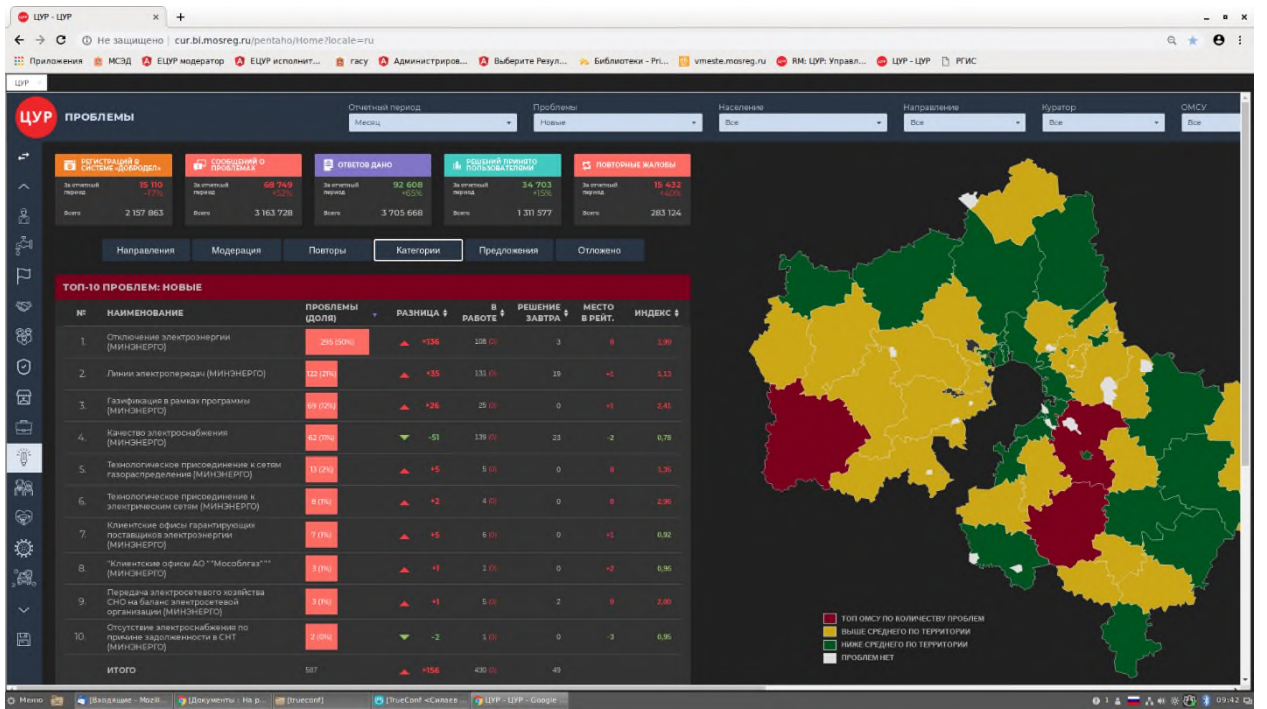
ЦУР - ЦУР ×

Не защищено | cur.bi.mosreg.ru/pentaho/Home?locale=ru

Приложения МСЭД ЕЦУР модератор ЕЦУР исполнит... гасу Администриров... Выберите Резул... Библиотеки - Pri... vmeste.mosreg.ru RM: ЦУР: Управл... ЦУР - ЦУР РГИС

ЦУР

ЦУР ПРОБЛЕМЫ

Отчетный период
Месяц

Проблемы
Новые

Население
Все

Направление
Все

Куратор
Все

ОМСУ
Все

РЕГИСТРАЦИЙ В СИСТЕМЕ «ДОБРОДЕЛ»
За отчетный период 15 110 -17%
Всего 2 157 863

СООБЩЕНИЙ О ПРОБЛЕМАХ
За отчетный период 68 749 +52%
Всего 3 163 728

ОТВЕТОВ ДАНО
За отчетный период 92 608 +65%
Всего 3 705 668

РЕШЕНИЙ ПРИНЯТО ПОЛЬЗОВАТЕЛЯМИ
За отчетный период 34 703 +15%
Всего 1 311 577

ПОВТОРНЫЕ ЖАЛОБЫ
За отчетный период 15 432 +60%
Всего 283 124

Направления | Модерация | Повторы | Категории | Предложения | Отложено

ТОП-10 ПРОБЛЕМ: НОВЫЕ

| № | НАИМЕНОВАНИЕ | ПРОБЛЕМЫ (ДОЛЯ) | РАЗНИЦА | В РАБОТЕ | РЕШЕНИЕ ЗАВТРА | МЕСТО В РЕЙТ. | ИНДЕКС |
|---|---|---|---|---|---|---|---|
| 1. | Отключение электроэнергии (МИНЭНЕРГО) | 295 (50%) | +136 | 108 (0) | 3 | 0 | 1,99 |
| 2. | Линии электропередач (МИНЭНЕРГО) | 122 (21%) | +35 | 131 (0) | 19 | +1 | 1,13 |
| 3. | Газификация в рамках программы (МИНЭНЕРГО) | 69 (12%) | +26 | 25 (0) | 0 | +1 | 2,41 |
| 4. | Качество электроснабжения (МИНЭНЕРГО) | 62 (11%) | -51 | 139 (0) | 23 | -2 | 0,78 |
| 5. | Технологическое присоединение к сетям газораспределения (МИНЭНЕРГО) | 13 (2%) | +5 | 5 (0) | 0 | 0 | 1,36 |
| 6. | Технологическое присоединение к электрическим сетям (МИНЭНЕРГО) | 8 (1%) | +2 | 4 (0) | 0 | 0 | 2,96 |
| 7. | Клиентские офисы гарантирующих поставщиков электроэнергии (МИНЭНЕРГО) | 7 (1%) | +5 | 6 (0) | 0 | +1 | 0,92 |
| 8. | "Клиентские офисы АО ""Мособлгаз""" (МИНЭНЕРГО) | 3 (1%) | +1 | 1 (0) | 0 | +2 | 0,96 |
| 9. | Передача электросетевого хозяйства СНО на баланс электросетевой организации (МИНЭНЕРГО) | 3 (1%) | +1 | 5 (0) | 2 | 0 | 2,00 |
| 10. | Отсутствие электроснабжения по причине задолженности в СНТ (МИНЭНЕРГО) | 2 (0%) | -2 | 1 (0) | 0 | -3 | 0,95 |
| | ИТОГО | 587 | +156 | 430 (0) | 49 | | |

ТОП ОМСУ ПО КОЛИЧЕСТВУ ПРОБЛЕМ
ВЫШЕ СРЕДНЕГО ПО ТЕРРИТОРИИ
НИЖЕ СРЕДНЕГО ПО ТЕРРИТОРИИ
ПРОБЛЕМ НЕТ

Меню [Входящие - Mozill... [Документы : На р... [trueconf] [TrueConf <Силаев ... ЦУР - ЦУР - Google ... 09:42